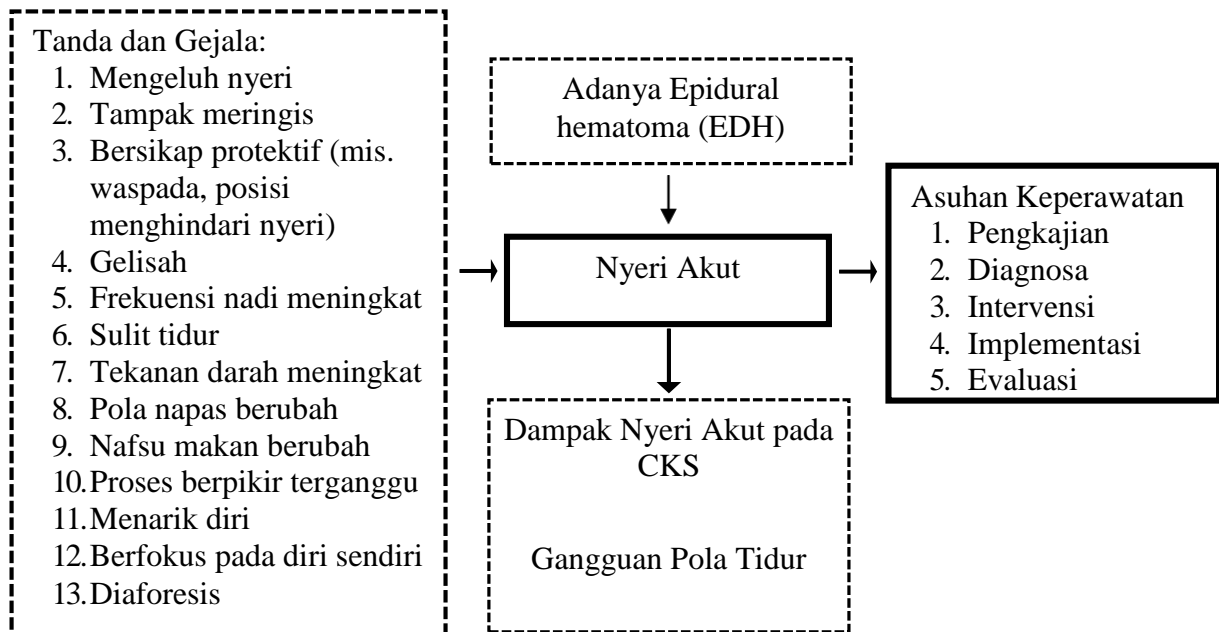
Tanda dan Gejala:
1. Mengeluh nyeri
2. Tampak meringis
3. Bersikap protektif (mis. waspada, posisi menghindari nyeri)
4. Gelisah
5. Frekuensi nadi meningkat
6. Sulit tidur
7. Tekanan darah meningkat
8. Pola napas berubah
9. Nafsu makan berubah
10. Proses berpikir terganggu
11. Menarik diri
12. Berfokus pada diri sendiri
13. Diaforesis

Adanya Epidural hematoma (EDH)

Nyeri Akut

Asuhan Keperawatan
1. Pengkajian
2. Diagnosa
3. Intervensi
4. Implementasi
5. Evaluasi

Dampak Nyeri Akut pada CKS

Gangguan Pola Tidur